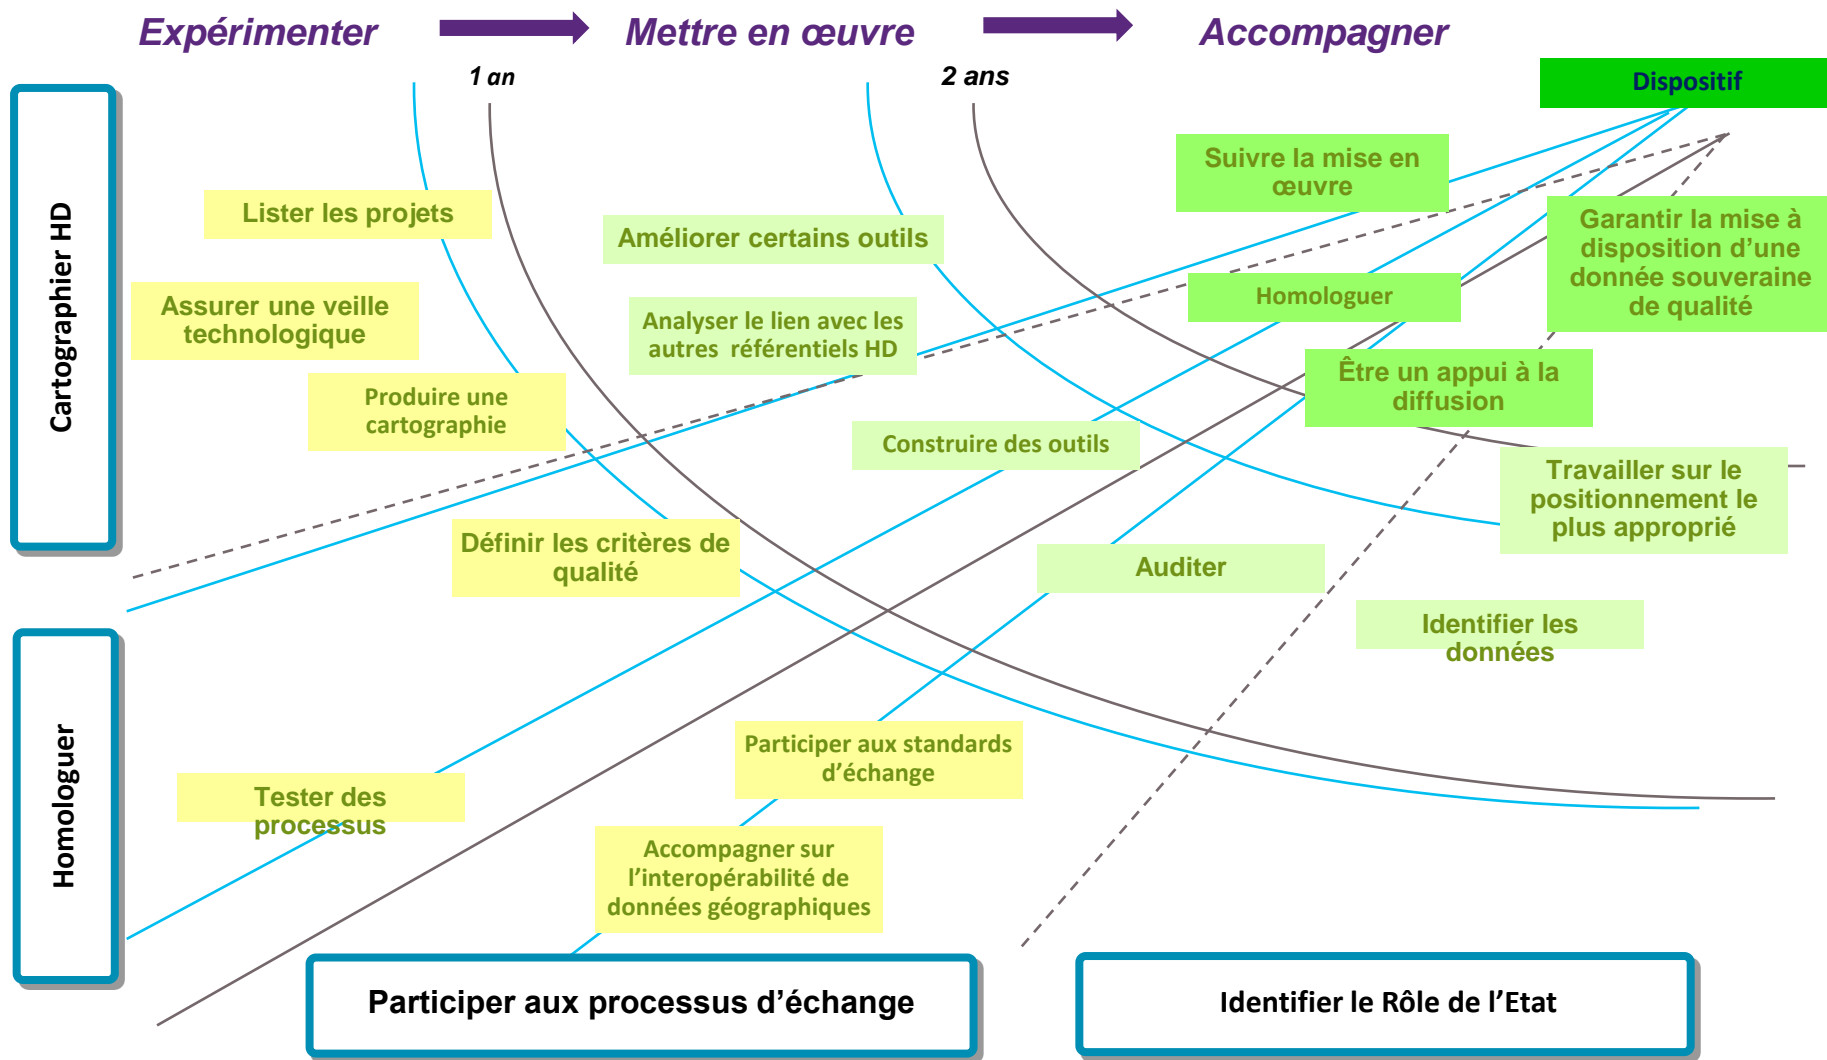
Expérimenter

Mettre en œuvre

Accompagner

1 an

2 ans

Dispositif

Cartographier HD

Lister les projets

Assurer une veille technologique

Produire une cartographie

Améliorer certains outils

Analyser le lien avec les autres référentiels HD

Suivre la mise en œuvre

Homologuer

Garantir la mise à disposition d'une donnée souveraine de qualité

Être un appui à la diffusion

Construire des outils

Travailler sur le positionnement le plus approprié

Définir les critères de qualité

Auditer

Identifier les données

Homologuer

Tester des processus

Participer aux standards d'échange

Accompagner sur l'interopérabilité de données géographiques

Participer aux processus d'échange

Identifier le Rôle de l'Etat